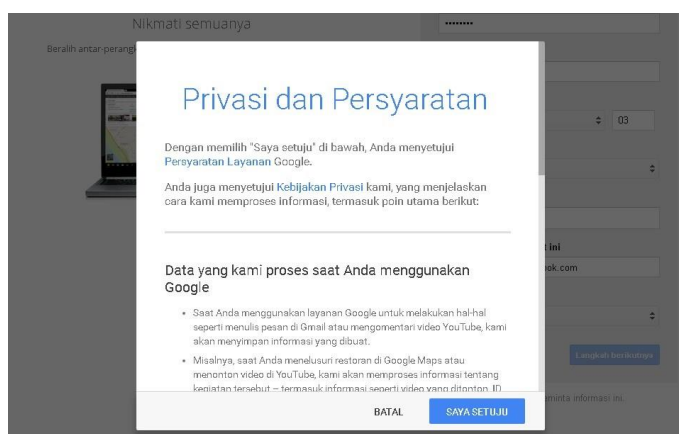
Nikmati semuanya

Beralih antar-perang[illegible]

••••••••

03

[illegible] ini

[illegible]ok.com

Langkah berikutnya

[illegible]minta informasi ini.

Privasi dan Persyaratan

Dengan memilih "Saya setuju" di bawah, Anda menyetujui Persyaratan Layanan Google.

Anda juga menyetujui Kebijakan Privasi kami, yang menjelaskan cara kami memproses informasi, termasuk poin utama berikut:

Data yang kami proses saat Anda menggunakan Google

• Saat Anda menggunakan layanan Google untuk melakukan hal-hal seperti menulis pesan di Gmail atau mengomentari video YouTube, kami akan menyimpan informasi yang dibuat.

• Misalnya, saat Anda menelusuri restoran di Google Maps atau menonton video di YouTube, kami akan memproses informasi tentang kegiatan tersebut – termasuk informasi seperti video yang ditonton, ID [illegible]

BATAL

SAYA SETUJU